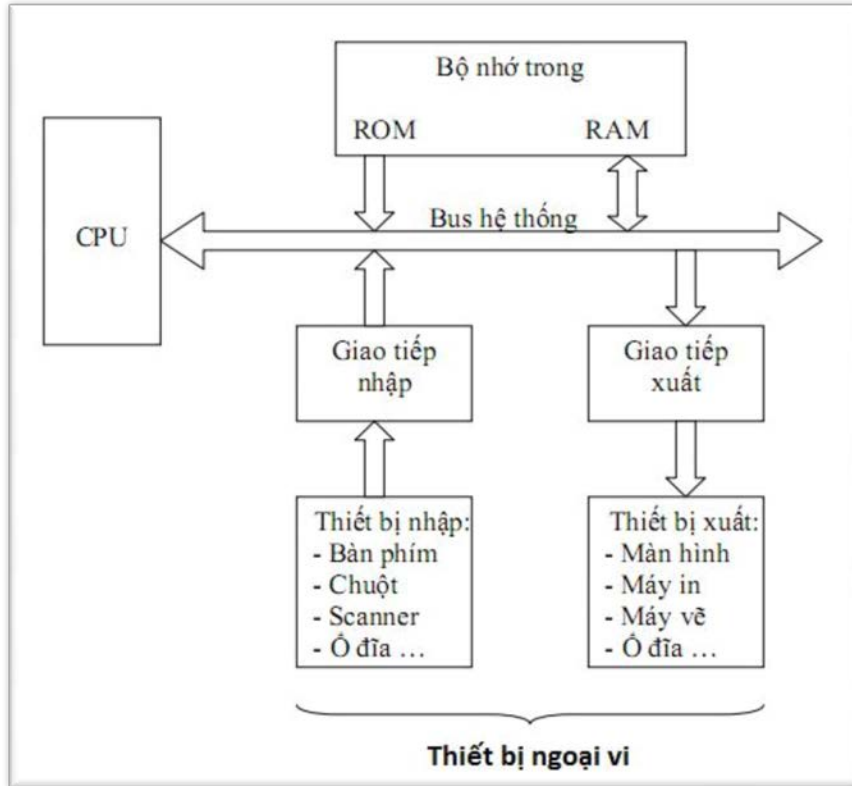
Bộ nhớ trong

ROM

RAM

CPU

Bus hệ thống

Giao tiếp nhập

Giao tiếp xuất

Thiết bị nhập:
- Bàn phím
- Chuột
- Scanner
- Ổ đĩa …

Thiết bị xuất:
- Màn hình
- Máy in
- Máy vẽ
- Ổ đĩa …

Thiết bị ngoại vi